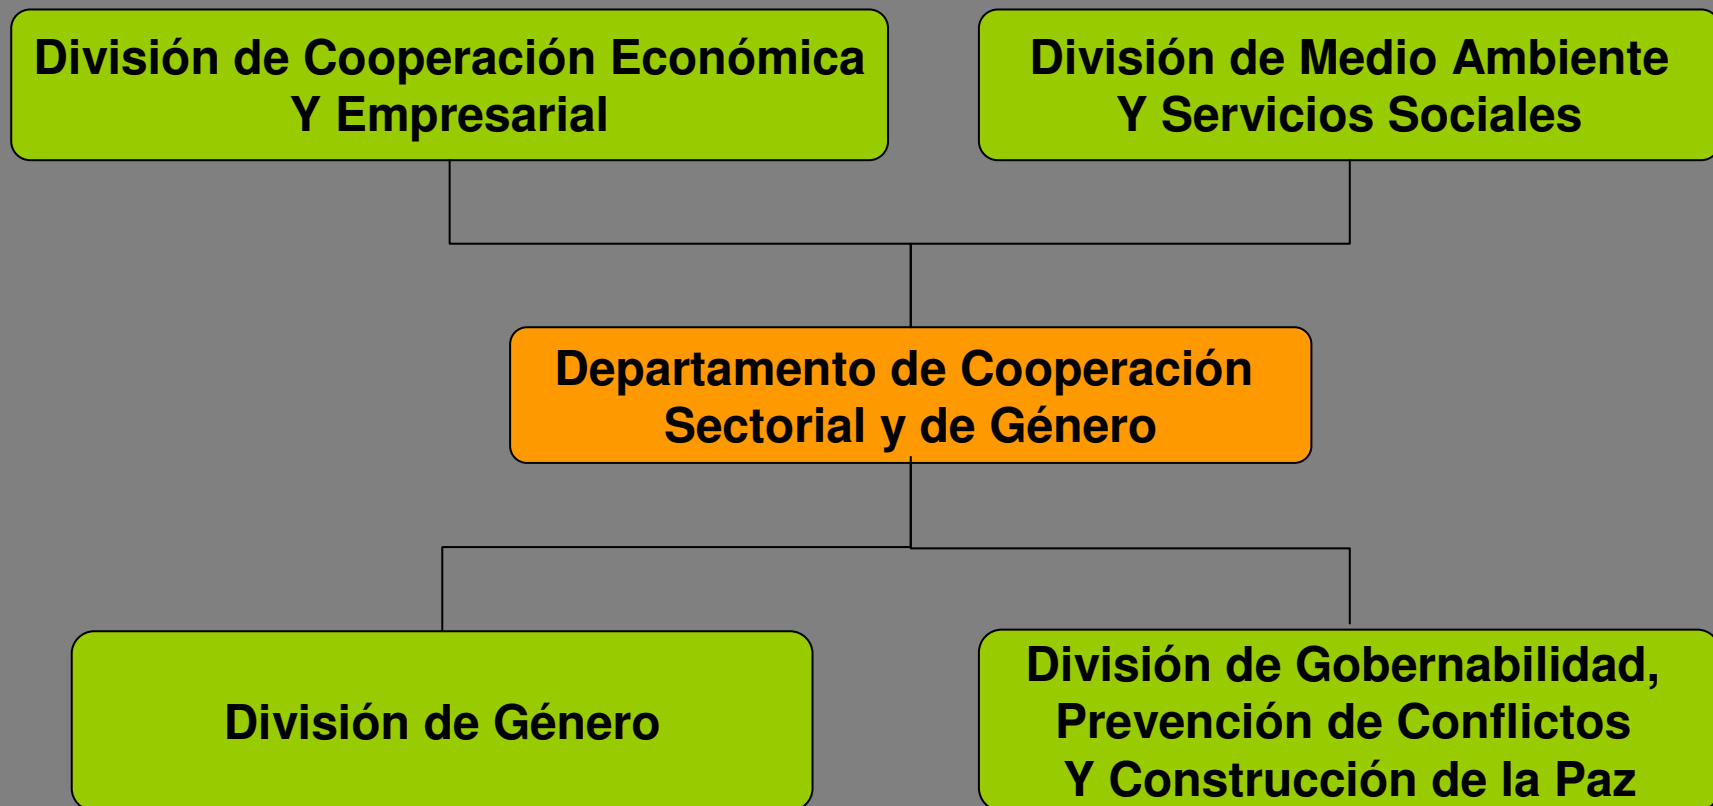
División de Cooperación Económica Y Empresarial

División de Medio Ambiente Y Servicios Sociales

Departamento de Cooperación Sectorial y de Género

División de Género

División de Gobernabilidad, Prevención de Conflictos Y Construcción de la Paz